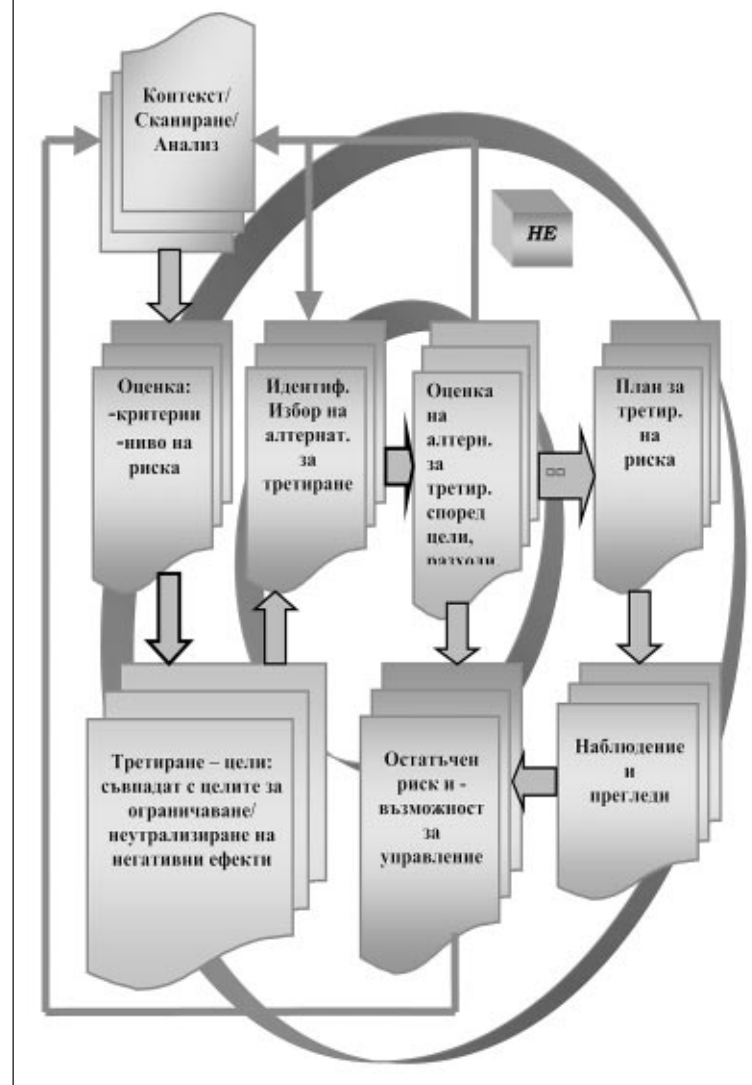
Контекст/
Сканиране/
Анализ

НЕ

Оценка:
-критерии
-ниво на
риска

Идентиф.
Избор на
алтернат.
за
третиране

Оценка
на
алтерн.
за
третир.
според
цели,
разходи

План за
третир.
на
риска

Третиране – цели:
съвпадат с целите за
ограничаване/
неутрализиране на
негативни ефекти

Остатъчен
риск и -
възможност
за
управление

Наблюдение
и
прегледи